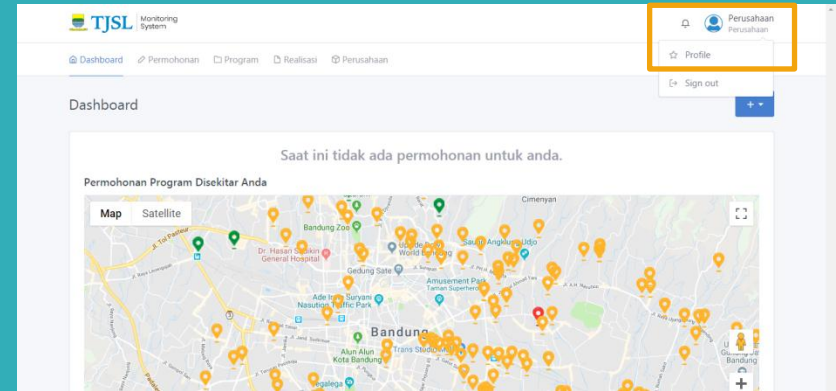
TJSL Monitoring System

Perusahaan
Perusahaan

Profile

Sign out

Dashboard Permohonan Program Realisasi Perusahaan

Dashboard

+

Saat ini tidak ada permohonan untuk anda.

Permohonan Program Disekitar Anda

Map Satellite

Cimenyan

Bandung Zoo

Dr. Hasan Sadikin General Hospital

Saung Angklung Udjo

Gedung Sate

Amusement Park Taman Superhero

Ade Irma Suryani Traffic Park

Bandung

Alun Alun Kota Bandung

Trans Studio Bandung

+